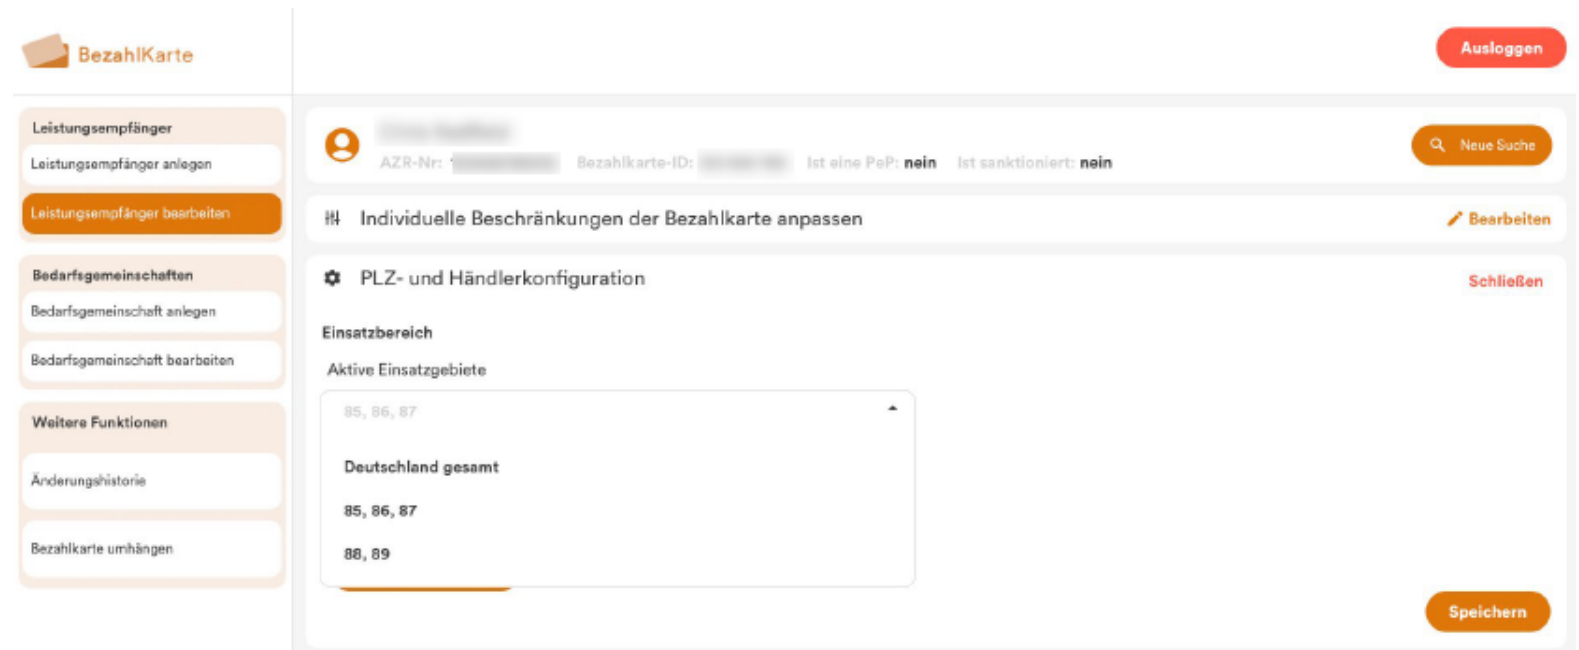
BezahlKarte

Ausloggen

Leistungsempfänger

Leistungsempfänger anlegen

Leistungsempfänger bearbeiten

Bedarfsgemeinschaften

Bedarfsgemeinschaft anlegen

Bedarfsgemeinschaft bearbeiten

Weitere Funktionen

Änderungshistorie

Bezahlkarte umhängen

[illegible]

AZR-Nr: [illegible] Bezahlkarte-ID: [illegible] Ist eine PeP: nein Ist sanktioniert: nein

Neue Suche

Individuelle Beschränkungen der Bezahlkarte anpassen

Bearbeiten

PLZ- und Händlerkonfiguration

Schließen

Einsatzbereich

Aktive Einsatzgebiete

85, 86, 87

Deutschland gesamt

85, 86, 87

88, 89

Speichern